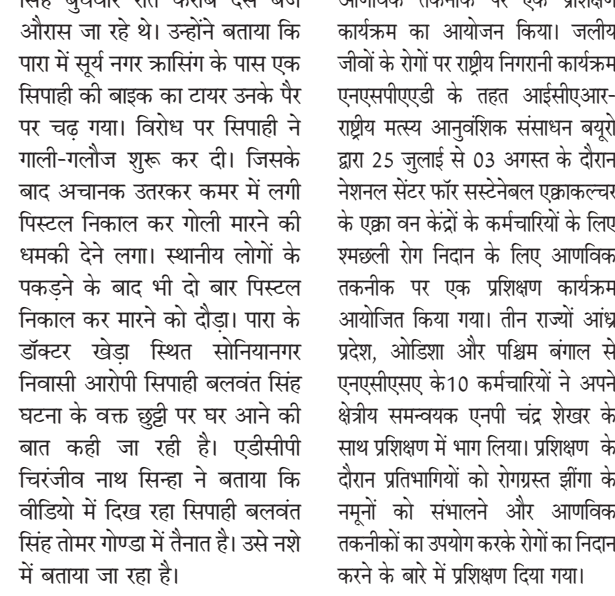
सिंह बुधवार रात करीब दस बजे औरास जा रहे थे। उन्होंने बताया कि पारा में सूर्य नगर क्रासिंग के पास एक सिपाही की बाइक का टायर उनके पैर पर चढ़ गया। विरोध पर सिपाही ने गाली-गलौज शुरू कर दी। जिसके बाद अचानक उतरकर कमर में लगी पिस्टल निकाल कर गोली मारने की धमकी देने लगा। स्थानीय लोगों के पकड़ने के बाद भी दो बार पिस्टल निकाल कर मारने को दौड़ा। पारा के डॉक्टर खेड़ा स्थित सोनियानगर निवासी आरोपी सिपाही बलवंत सिंह घटना के वक्त छुट्टी पर घर आने की बात कही जा रही है। एडीसीपी चिरंजीव नाथ सिन्हा ने बताया कि वीडियो में दिख रहा सिपाही बलवंत सिंह तोमर गोण्डा में तैनात है। उसे नशे में बताया जा रहा है।

आणविक तकनीक पर एक प्रशिक्षण कार्यक्रम का आयोजन किया। जलीय जीवों के रोगों पर राष्ट्रीय निगरानी कार्यक्रम एनएसपीएएडी के तहत आईसीएआर-राष्ट्रीय मत्स्य आनुवंशिक संसाधन ब्यूरो द्वारा 25 जुलाई से 03 अगस्त के दौरान नेशनल सेंटर फॉर सस्टेनेबल एक्वाकल्चर के एक्वा वन केंद्रों के कर्मचारियों के लिए श्मछली रोग निदान के लिए आणविक तकनीक पर एक प्रशिक्षण कार्यक्रम आयोजित किया गया। तीन राज्यों आंध्र प्रदेश, ओडिशा और पश्चिम बंगाल से एनएसीएसए के10 कर्मचारियों ने अपने क्षेत्रीय समन्वयक एनपी चंद्र शेखर के साथ प्रशिक्षण में भाग लिया। प्रशिक्षण के दौरान प्रतिभागियों को रोगग्रस्त झींगा के नमूनों को संभालने और आणविक तकनीकों का उपयोग करके रोगों का निदान करने के बारे में प्रशिक्षण दिया गया।